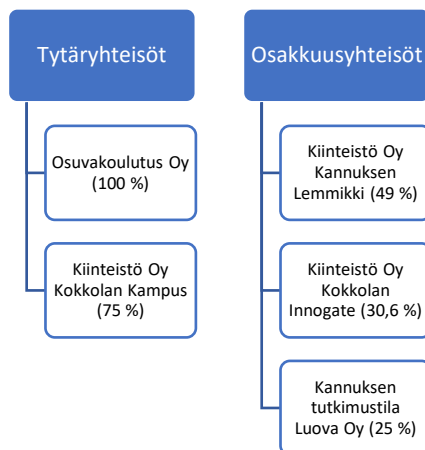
Tytäryhteisöt

Osuvakoulutus Oy (100 %)

Kiinteistö Oy Kokkolan Kampus (75 %)

Osakkuusyhteisöt

Kiinteistö Oy Kannuksen Lemmikki (49 %)

Kiinteistö Oy Kokkolan Innogate (30,6 %)

Kannuksen tutkimustila Luova Oy (25 %)